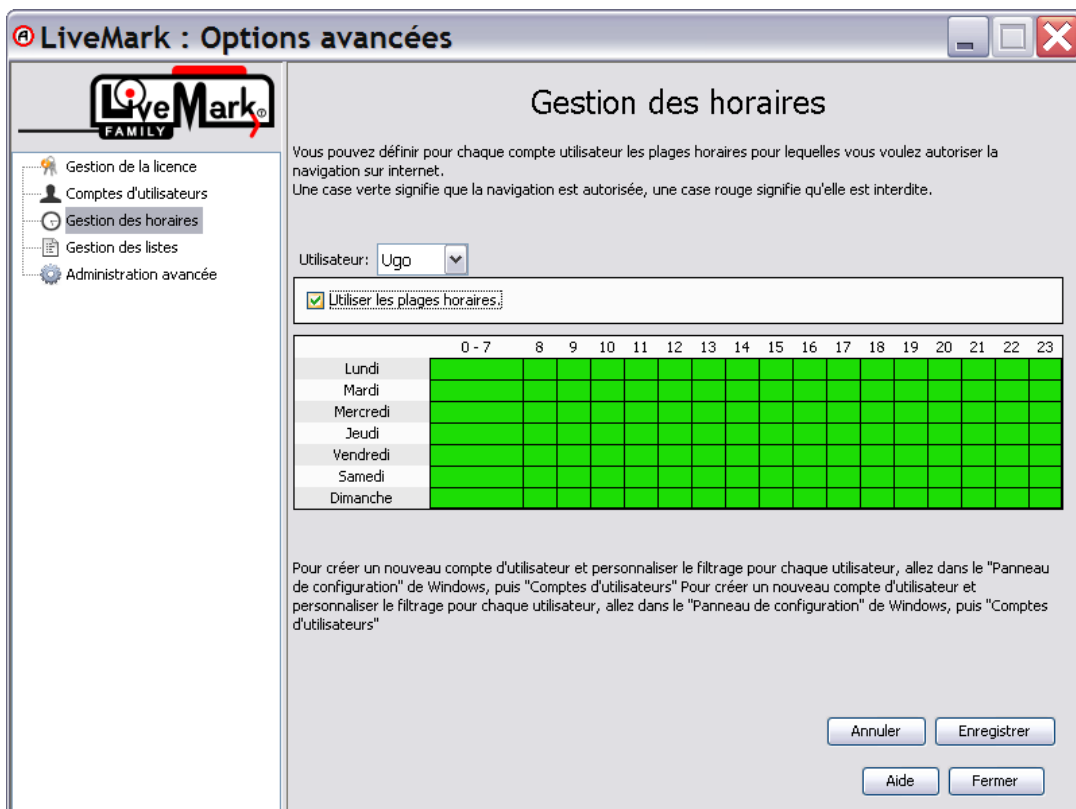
LiveMark : Options avancées

LiveMark FAMILY

Gestion de la licence
Comptes d'utilisateurs
Gestion des horaires
Gestion des listes
Administration avancée

Gestion des horaires

Vous pouvez définir pour chaque compte utilisateur les plages horaires pour lequelles vous voulez autoriser la navigation sur internet.
Une case verte signifie que la navigation est autorisée, une case rouge signifie qu'elle est interdite.

Utilisateur: Ugo

Utiliser les plages horaires.

| | 0 - 7 | 8 | 9 | 10 | 11 | 12 | 13 | 14 | 15 | 16 | 17 | 18 | 19 | 20 | 21 | 22 | 23 |
|---|---|---|---|---|---|---|---|---|---|---|---|---|---|---|---|---|---|
| Lundi | | | | | | | | | | | | | | | | | |
| Mardi | | | | | | | | | | | | | | | | | |
| Mercredi | | | | | | | | | | | | | | | | | |
| Jeudi | | | | | | | | | | | | | | | | | |
| Vendredi | | | | | | | | | | | | | | | | | |
| Samedi | | | | | | | | | | | | | | | | | |
| Dimanche | | | | | | | | | | | | | | | | | |

Pour créer un nouveau compte d'utilisateur et personnaliser le filtrage pour chaque utilisateur, allez dans le "Panneau de configuration" de Windows, puis "Comptes d'utilisateurs" Pour créer un nouveau compte d'utilisateur et personnaliser le filtrage pour chaque utilisateur, allez dans le "Panneau de configuration" de Windows, puis "Comptes d'utilisateurs"

Annuler
Enregistrer
Aide
Fermer